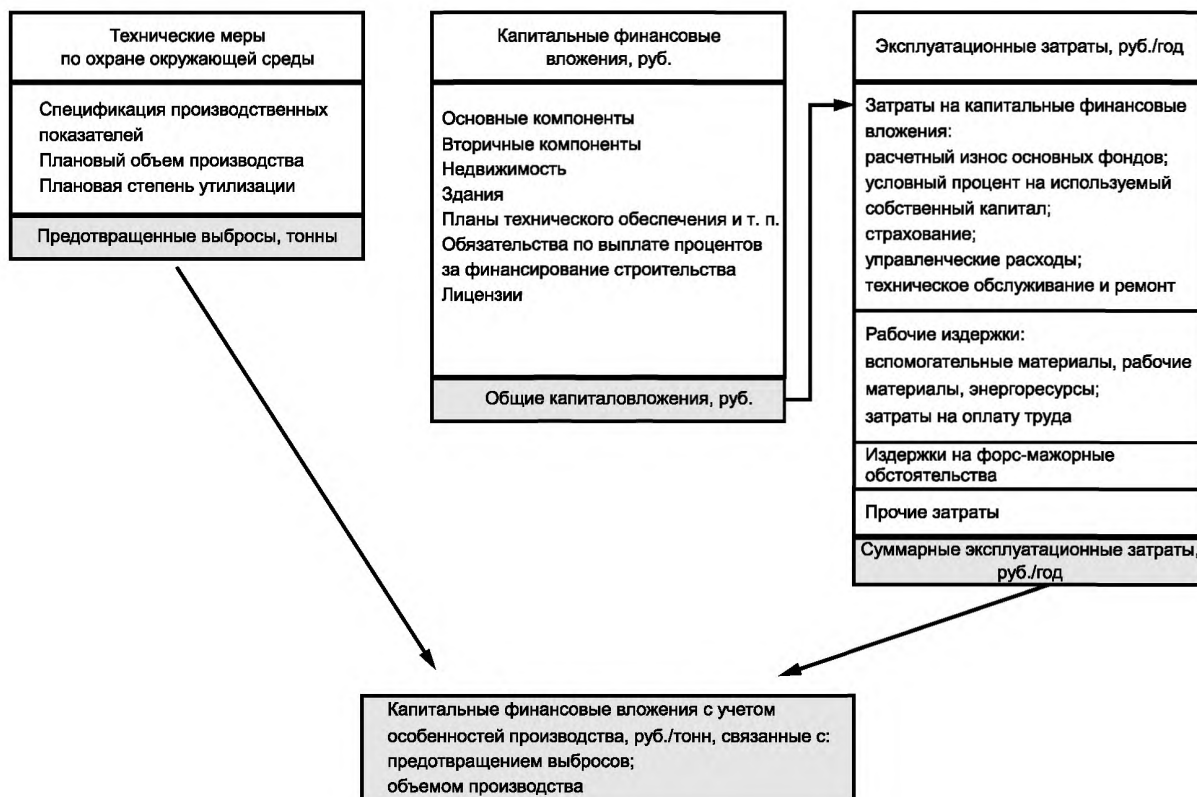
Технические меры по охране окружающей среды

Спецификация производственных показателей
Плановый объем производства
Плановая степень утилизации

Предотвращенные выбросы, тонны

Капитальные финансовые вложения, руб.

Основные компоненты
Вторичные компоненты
Недвижимость
Здания
Планы технического обеспечения и т. п.
Обязательства по выплате процентов за финансирование строительства
Лицензии

Общие капиталовложения, руб.

Эксплуатационные затраты, руб./год

Затраты на капитальные финансовые вложения:
расчетный износ основных фондов;
условный процент на используемый собственный капитал;
страхование;
управленческие расходы;
техническое обслуживание и ремонт

Рабочие издержки:
вспомогательные материалы, рабочие материалы, энергоресурсы;
затраты на оплату труда

Издержки на форс-мажорные обстоятельства

Прочие затраты

Суммарные эксплуатационные затраты, руб./год

Капитальные финансовые вложения с учетом особенностей производства, руб./тонн, связанные с:
предотвращением выбросов;
объемом производства